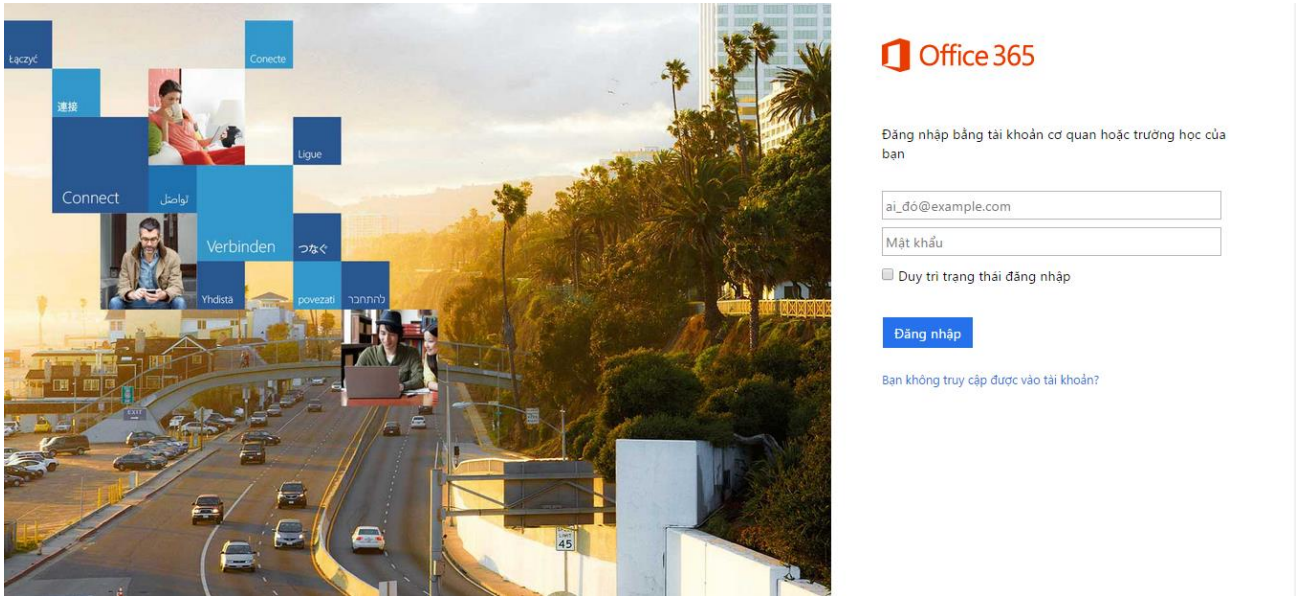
Łączyć
Conecte
連接
Ligue
Connect
تواصل
Verbinden
つなぐ
Yhdistä
povezati
להתחבר
EXIT
45

Office 365

Đăng nhập bằng tài khoản cơ quan hoặc trường học của bạn

ai_đó@example.com

Mật khẩu

Duy trì trạng thái đăng nhập

Đăng nhập

Bạn không truy cập được vào tài khoản?